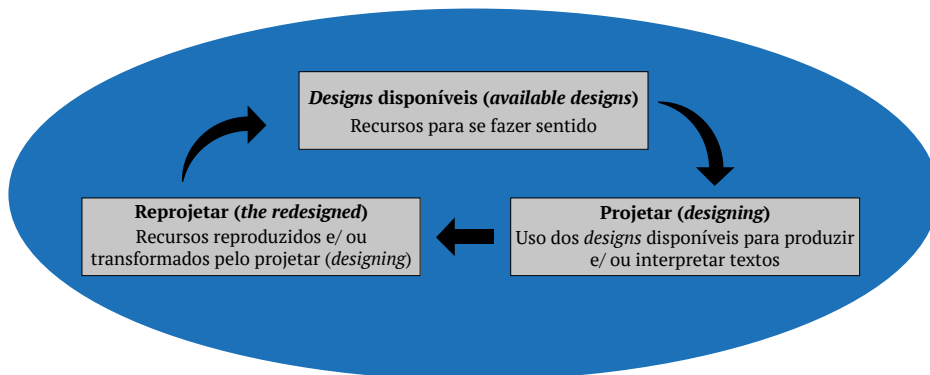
*Designs* disponíveis (*available designs*)
Recursos para se fazer sentido

Projetar (*designing*)
Uso dos *designs* disponíveis para produzir e/ ou interpretar textos

Reprojetar (*the redesigned*)
Recursos reproduzidos e/ ou transformados pelo projetar (*designing*)